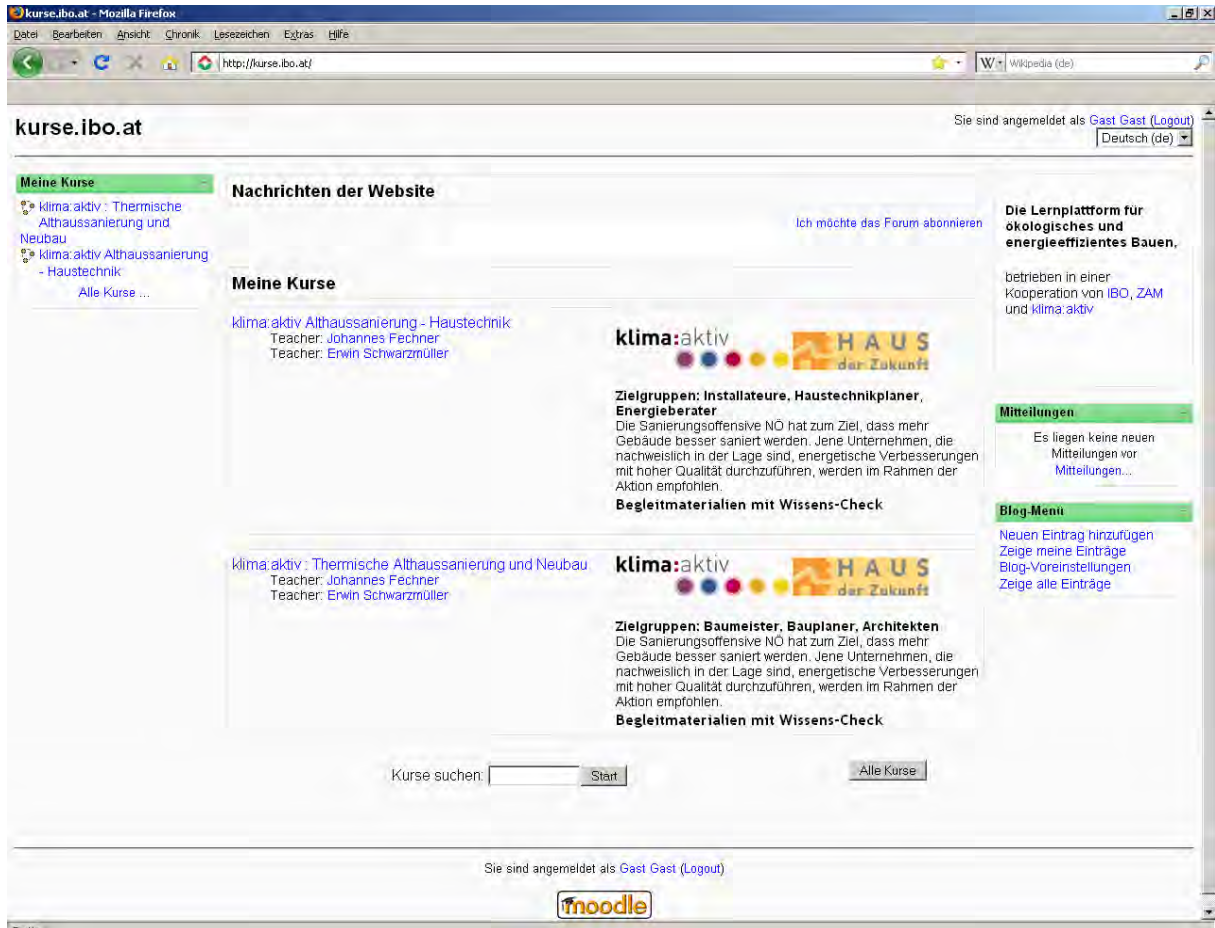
kurse.ibo.at - Mozilla Firefox

Datei Bearbeiten Ansicht Chronik Lesezeichen Extras Hilfe

http://kurse.ibo.at/

Wikipedia (de)

kurse.ibo.at

Sie sind angemeldet als Gast Gast (Logout)
Deutsch (de)

Meine Kurse
klima:aktiv : Thermische Althaussanierung und Neubau
klima:aktiv Althaussanierung - Haustechnik
Alle Kurse ...

Nachrichten der Website

Ich möchte das Forum abonnieren

Meine Kurse

klima:aktiv Althaussanierung - Haustechnik
Teacher: Johannes Fechner
Teacher: Erwin Schwarzmüller

klima:aktiv HAUS der Zukunft

Zielgruppen: Installateure, Haustechnikplaner, Energieberater
Die Sanierungsoffensive NÖ hat zum Ziel, dass mehr Gebäude besser saniert werden. Jene Unternehmen, die nachweislich in der Lage sind, energetische Verbesserungen mit hoher Qualität durchzuführen, werden im Rahmen der Aktion empfohlen.
Begleitmaterialien mit Wissens-Check

klima:aktiv : Thermische Althaussanierung und Neubau
Teacher: Johannes Fechner
Teacher: Erwin Schwarzmüller

klima:aktiv HAUS der Zukunft

Zielgruppen: Baumeister, Bauplaner, Architekten
Die Sanierungsoffensive NÖ hat zum Ziel, dass mehr Gebäude besser saniert werden. Jene Unternehmen, die nachweislich in der Lage sind, energetische Verbesserungen mit hoher Qualität durchzuführen, werden im Rahmen der Aktion empfohlen.
Begleitmaterialien mit Wissens-Check

Kurse suchen: Start

Alle Kurse

Die Lernplattform für ökologisches und energieeffizientes Bauen,

betrieben in einer Kooperation von IBO, ZAM und klima:aktiv

Mitteilungen
Es liegen keine neuen Mitteilungen vor
Mitteilungen...

Blog-Menü
Neuen Eintrag hinzufügen
Zeige meine Einträge
Blog-Voreinstellungen
Zeige alle Einträge

Sie sind angemeldet als Gast Gast (Logout)

moodle